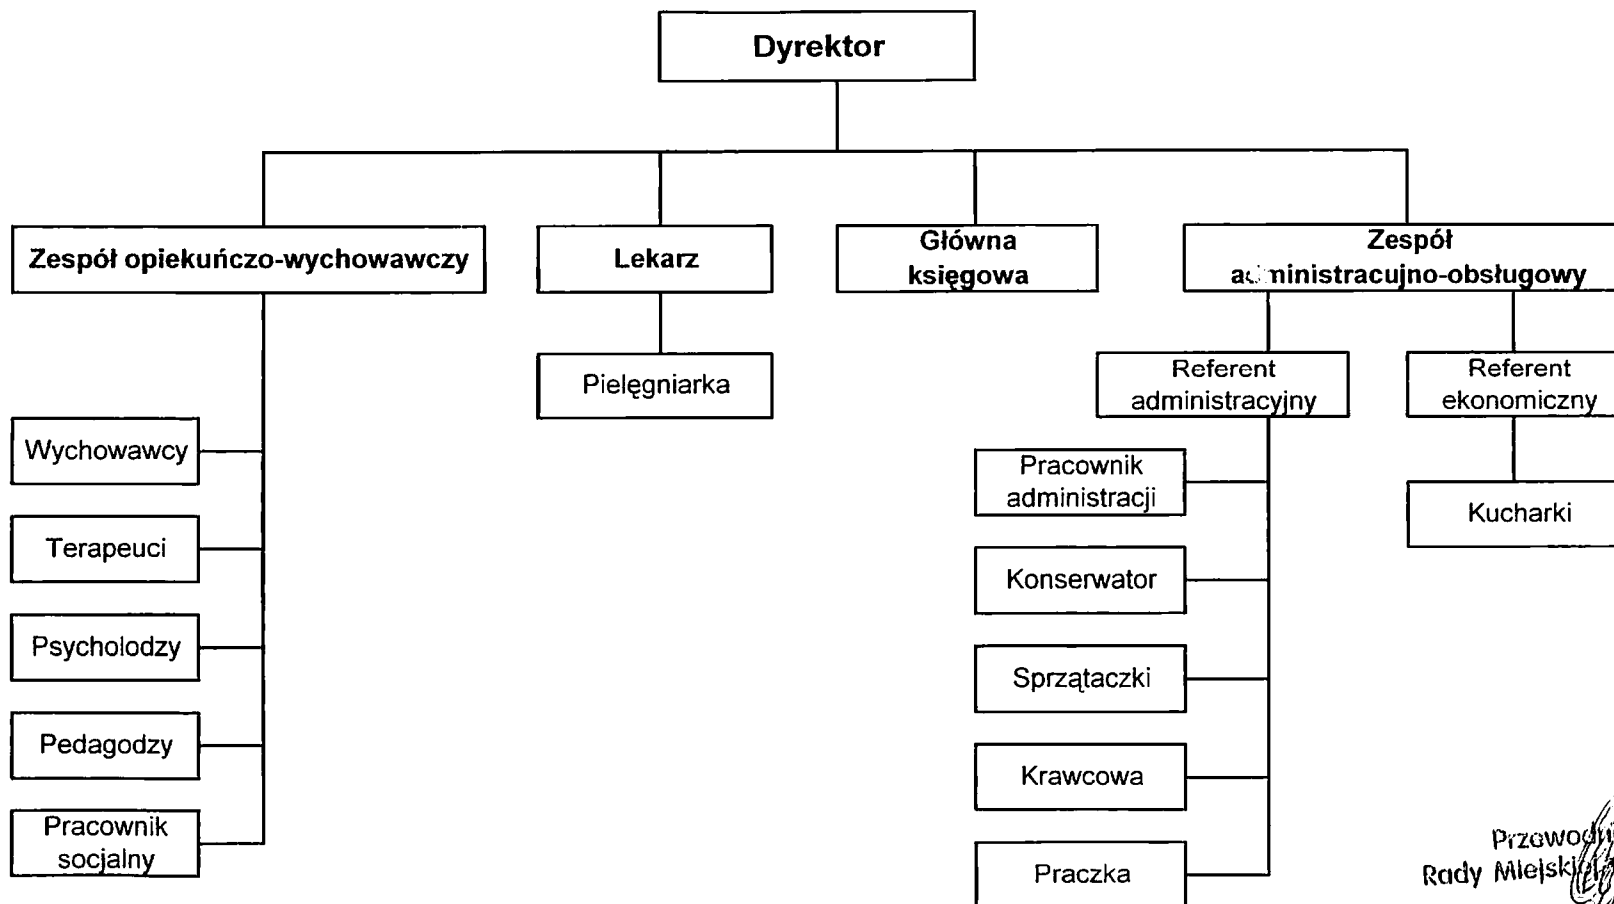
Dyrektor

Zespół opiekuńczo-wychowawczy

Lekarz

Główna księgowa

Zespół a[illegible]ministracujno-obsługowy

Pielęgniarka

Referent administracyjny

Referent ekonomiczny

Wychowawcy

Terapeuci

Psycholodzy

Pedagodzy

Pracownik socjalny

Pracownik administracji

Konserwator

Sprzątaczki

Krawcowa

Praczka

Kucharki

Przewod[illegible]
Rady Miejski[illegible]